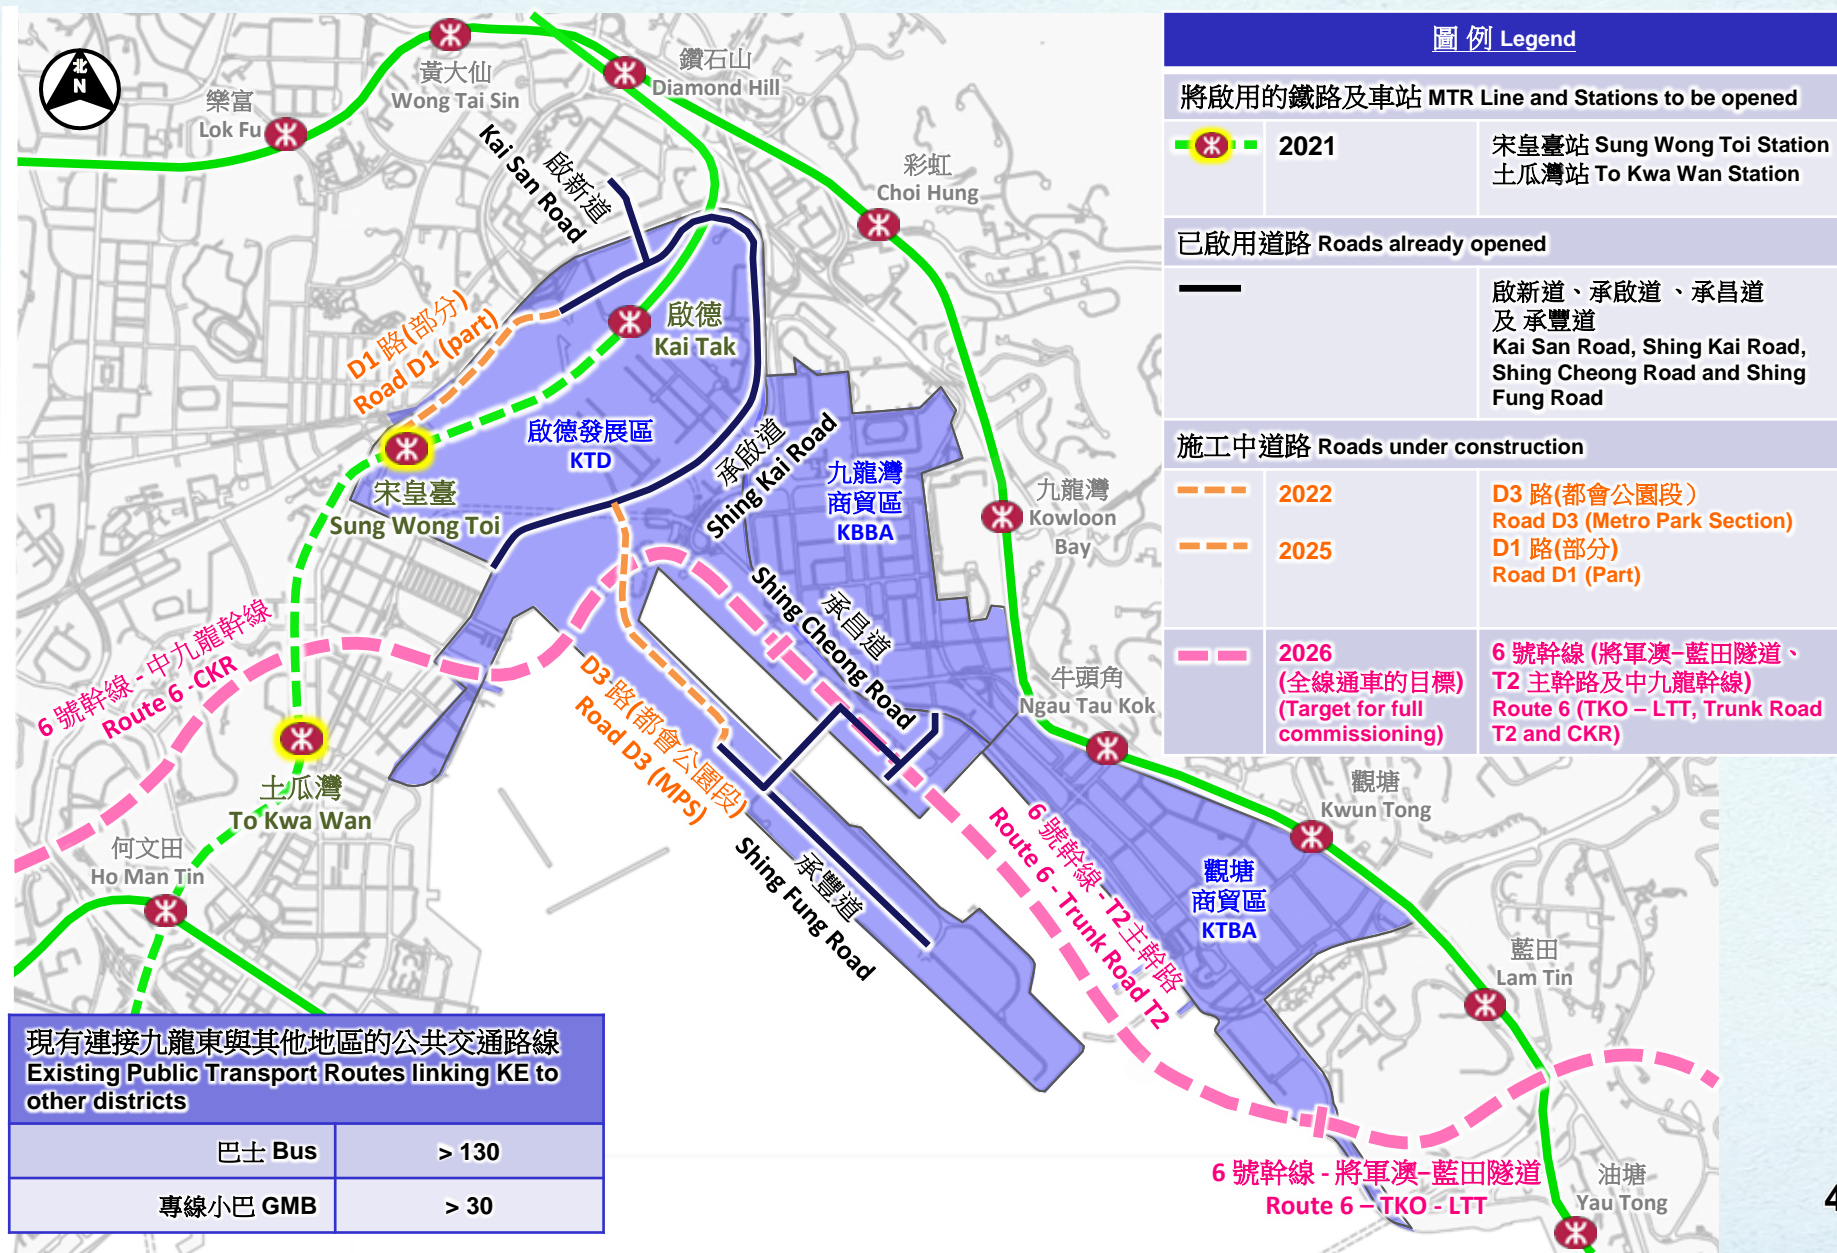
北
N

樂富
Lok Fu

黃大仙
Wong Tai Sin

鑽石山
Diamond Hill

彩虹
Choi Hung

Kai San Road
啟新道

D1 路(部分)
Road D1 (part)

啟德
Kai Tak

啟德發展區
KTD

宋皇臺
Sung Wong Toi

承啟道
Shing Kai Road

九龍灣商貿區
KBBA

九龍灣
Kowloon Bay

Shing Cheong Road
承昌道

牛頭角
Ngau Tau Kok

6 號幹線 - 中九龍幹線
Route 6 - CKR

土瓜灣
To Kwa Wan

何文田
Ho Man Tin

D3 路(都會公園段)
Road D3 (MPS)

Shing Fung Road
承豐道

6 號幹線 - T2主幹路
Route 6 - Trunk Road T2

觀塘
Kwun Tong

觀塘商貿區
KTBA

藍田
Lam Tin

油塘
Yau Tong

6 號幹線 - 將軍澳-藍田隧道
Route 6 – TKO - LTT

圖 例 Legend

將啟用的鐵路及車站 MTR Line and Stations to be opened

| | 2021 | 宋皇臺站 Sung Wong Toi Station 土瓜灣站 To Kwa Wan Station |
|---|---|---|

已啟用道路 Roads already opened

| | 啟新道、承啟道 、承昌道 及 承豐道 Kai San Road, Shing Kai Road, Shing Cheong Road and Shing Fung Road |
|---|---|

施工中道路 Roads under construction

| | 2022 | D3 路(都會公園段) Road D3 (Metro Park Section) |
|---|---|---|
| | 2025 | D1 路(部分) Road D1 (Part) |
| | 2026 (全線通車的目標) (Target for full commissioning) | 6 號幹線 (將軍澳–藍田隧道、T2 主幹路及中九龍幹線) Route 6 (TKO – LTT, Trunk Road T2 and CKR) |

現有連接九龍東與其他地區的公共交通路線
Existing Public Transport Routes linking KE to other districts

| 巴士 Bus | > 130 |
|---|---|
| 專線小巴 GMB | > 30 |

4